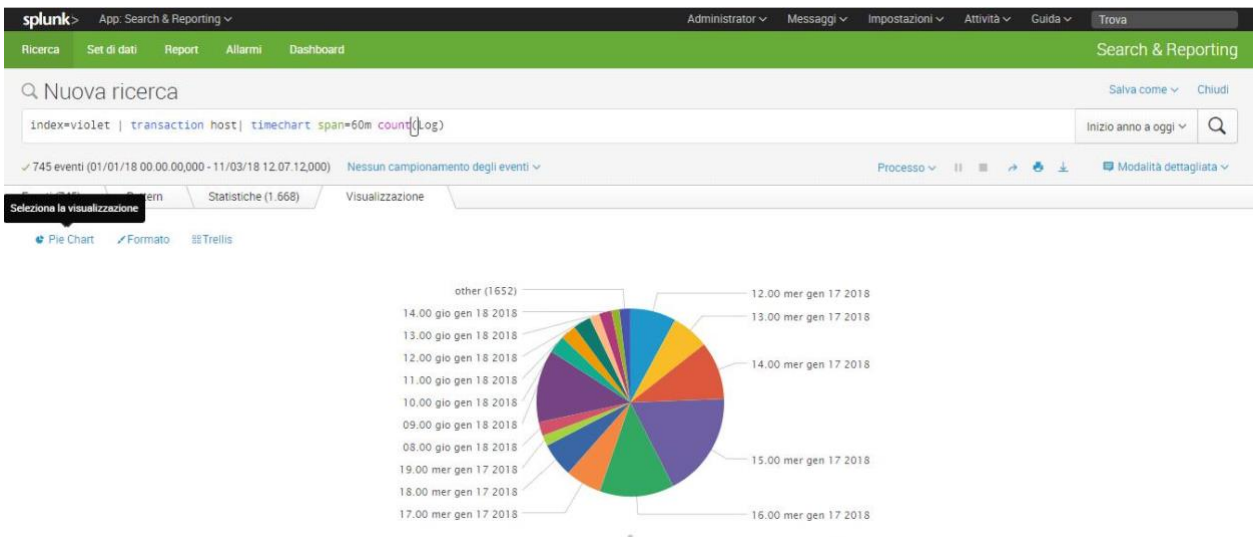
splunk> App: Search & Reporting ∨ Administrator ∨ Messaggi ∨ Impostazioni ∨ Attività ∨ Guida ∨ Trova

Ricerca Set di dati Report Allarmi Dashboard Search & Reporting

Nuova ricerca Salva come ∨ Chiudi

index=violet | transaction host| timechart span=60m count(Log)

Inizio anno a oggi ∨

✓745 eventi (01/01/18 00.00.00,000 - 11/03/18 12.07.12,000) Nessun campionamento degli eventi ∨ Processo ∨ Modalità dettagliata ∨

Seleziona la visualizzazione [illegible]tern Statistiche (1.668) Visualizzazione

Pie Chart Formato Trellis

other (1652)
14.00 gio gen 18 2018
13.00 gio gen 18 2018
12.00 gio gen 18 2018
11.00 gio gen 18 2018
10.00 gio gen 18 2018
09.00 gio gen 18 2018
08.00 gio gen 18 2018
19.00 mer gen 17 2018
18.00 mer gen 17 2018
17.00 mer gen 17 2018
12.00 mer gen 17 2018
13.00 mer gen 17 2018
14.00 mer gen 17 2018
15.00 mer gen 17 2018
16.00 mer gen 17 2018